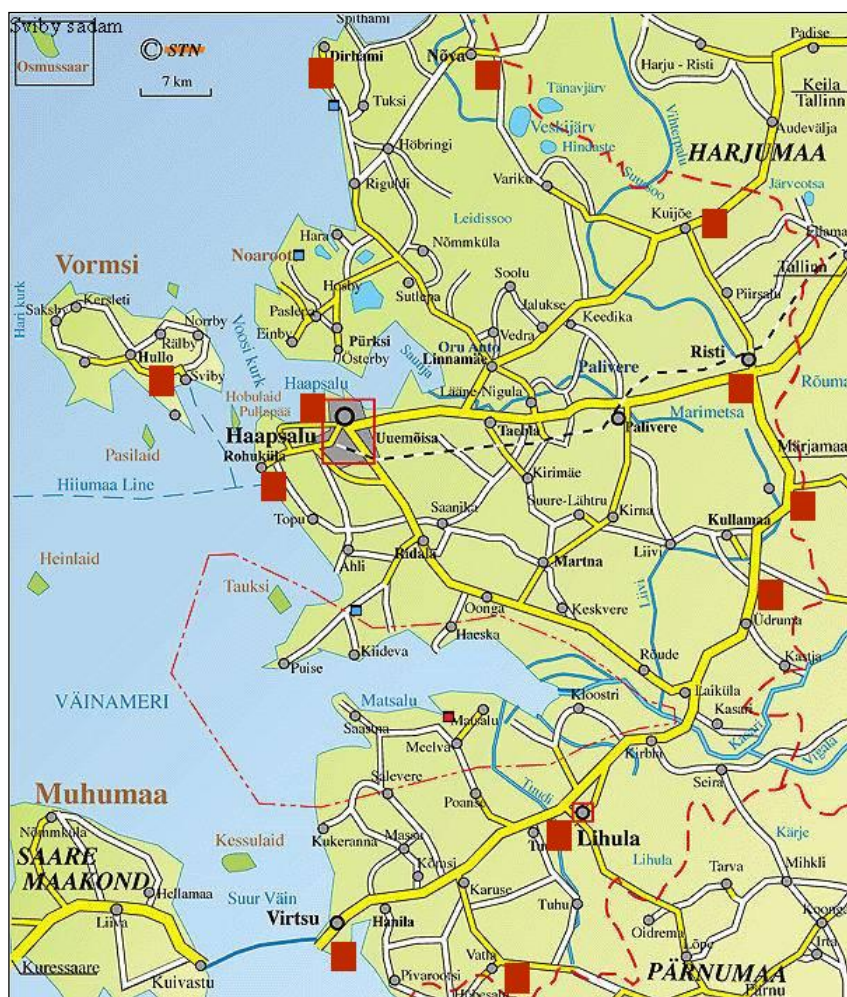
Sviby sadam
Osmussaar
© STN
7 km
Spithami
Dirhami
Nõva
Padise
Harju - Risti
Keila
Tallinn
Tuksi
Tänavjärv
Veskijärv
Hindaste
Audevälja
HARJUMAA
Hõbringi
Riguldi
Variku
Vihterpalu
Suursoo
Järveotsa
Leidissoo
Kuijõe
Ellamaa
Vormsi
Noarootsi
Hara
Nõmmküla
Tallinn
Hari kurk
Saksby
Kersleti
Norrby
Rälby
Hosby
Soolu
Pasleba
Sutlepa
Jalukse
Keedika
Piirsalu
Einby
Pürksi
Vedra
Hullo
Sviby
Voosi kurk
Osterby
Oru Antu
Linnamäe
Palivere
Risti
Haapsalu
Saunja
Rõuma
Hobulaid
Pullapää
Lääne-Nigula
Marimetsa
Pasilaid
Haapsalu
Rohuküla
Uuemõisa
Taebla
Palivere
Märjamaa
Kirimäe
Hiiumaa Line
Suure-Lähtru
Kirna
Saanika
Topu
Kullamaa
Liivi
Heinlaid
Ahli
Ridala
Martna
Tauksi
Liivi
Oonga
Keskvere
Üdruma
Haeska
Kiideva
Rõude
Kastja
Puise
VÄINAMERI
Matsalu
Kloostri
Laiküla
Saastna
Matsalu
Kasari
Meelva
Kasari
Vigala
Kirbla
Salevere
Seira
Muhumaa
Tuudi
Poanse
Nõmmküla
Massu
Lihula
Kärje
Kukeranna
SAARE MAAKOND
Kõmsi
Tuu
Lihula
Tarva
Kessulaid
Mihkli
Hellamaa
Karuse
Suur Väin
Tuhu
Koonga
Liiva
Virtsu
Hanila
Oidrema
Irta
Kuressaare
Kuivastu
Pivarootsi
Vatla
Lõpe
Hõbesalu
PÄRNUMAA
Pärnu